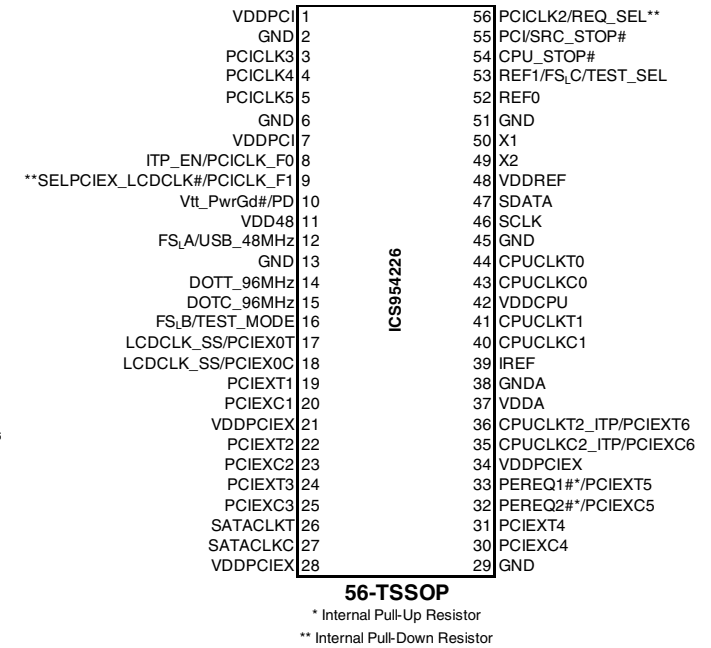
VDDPCI 1
GND 2
PCICLK3 3
PCICLK4 4
PCICLK5 5
GND 6
VDDPCI 7
ITP_EN/PCICLK_F0 8
**SELPCIEX_LCDCLK#/PCICLK_F1 9
Vtt_PwrGd#/PD 10
VDD48 11
$FS_LA$/USB_48MHz 12
GND 13
DOTT_96MHz 14
DOTC_96MHz 15
$FS_LB$/TEST_MODE 16
LCDCLK_SS/PCIEX0T 17
LCDCLK_SS/PCIEX0C 18
PCIEXT1 19
PCIEXC1 20
VDDPCIEX 21
PCIEXT2 22
PCIEXC2 23
PCIEXT3 24
PCIEXC3 25
SATACLKT 26
SATACLKC 27
VDDPCIEX 28

ICS954226

56 PCICLK2/REQ_SEL**
55 PCI/SRC_STOP#
54 CPU_STOP#
53 REF1/$FS_LC$/TEST_SEL
52 REF0
51 GND
50 X1
49 X2
48 VDDREF
47 SDATA
46 SCLK
45 GND
44 CPUCLKT0
43 CPUCLKC0
42 VDDCPU
41 CPUCLKT1
40 CPUCLKC1
39 IREF
38 GNDA
37 VDDA
36 CPUCLKT2_ITP/PCIEXT6
35 CPUCLKC2_ITP/PCIEXC6
34 VDDPCIEX
33 PEREQ1#*/PCIEXT5
32 PEREQ2#*/PCIEXC5
31 PCIEXT4
30 PCIEXC4
29 GND

56-TSSOP
* Internal Pull-Up Resistor
** Internal Pull-Down Resistor